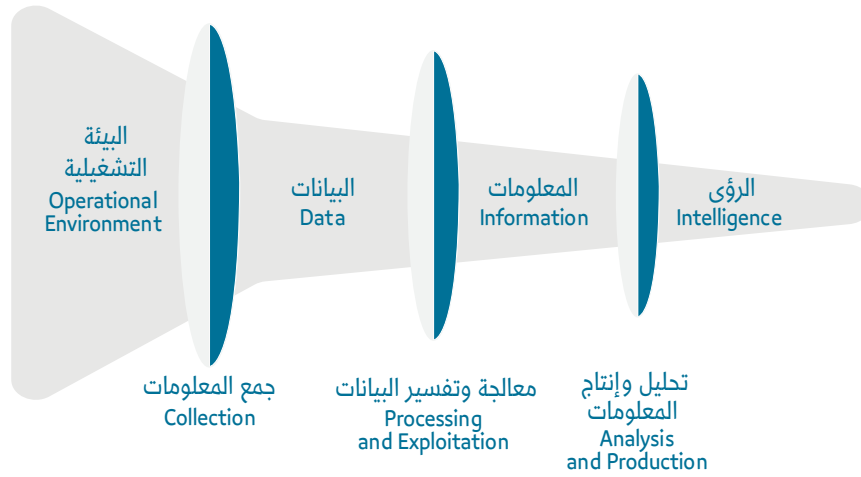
البيئة التشغيلية
Operational Environment

البيانات
Data

المعلومات
Information

الرؤى
Intelligence

جمع المعلومات
Collection

معالجة وتفسير البيانات
Processing and Exploitation

تحليل وإنتاج المعلومات
Analysis and Production